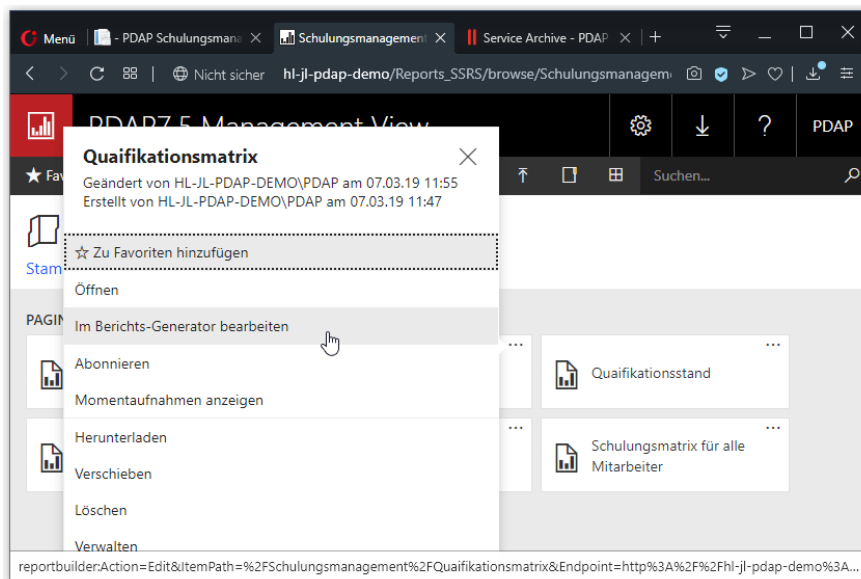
Menü | - PDAP Schulungsmana | Schulungsmanagement | Service Archive - PDAP | +

Nicht sicher | hl-jl-pdap-demo/Reports_SSRS/browse/Schulungsmanagem

PDAP7.5 Management View

PDAP

Fav

Suchen...

Stam

PAGIN

Quaifikationsmatrix
Geändert von HL-JL-PDAP-DEMO\PDAP am 07.03.19 11:55
Erstellt von HL-JL-PDAP-DEMO\PDAP am 07.03.19 11:47

☆ Zu Favoriten hinzufügen
Öffnen
Im Berichts-Generator bearbeiten
Abonnieren
Momentaufnahmen anzeigen
Herunterladen
Verschieben
Löschen
Verwalten

...
Quaifikationsstand

...
Schulungsmatrix für alle Mitarbeiter

reportbuilder:Action=Edit&ItemPath=%2FSchulungsmanagement%2FQuaifikationsmatrix&Endpoint=http%3A%2F%2Fhl-jl-pdap-demo%3A...